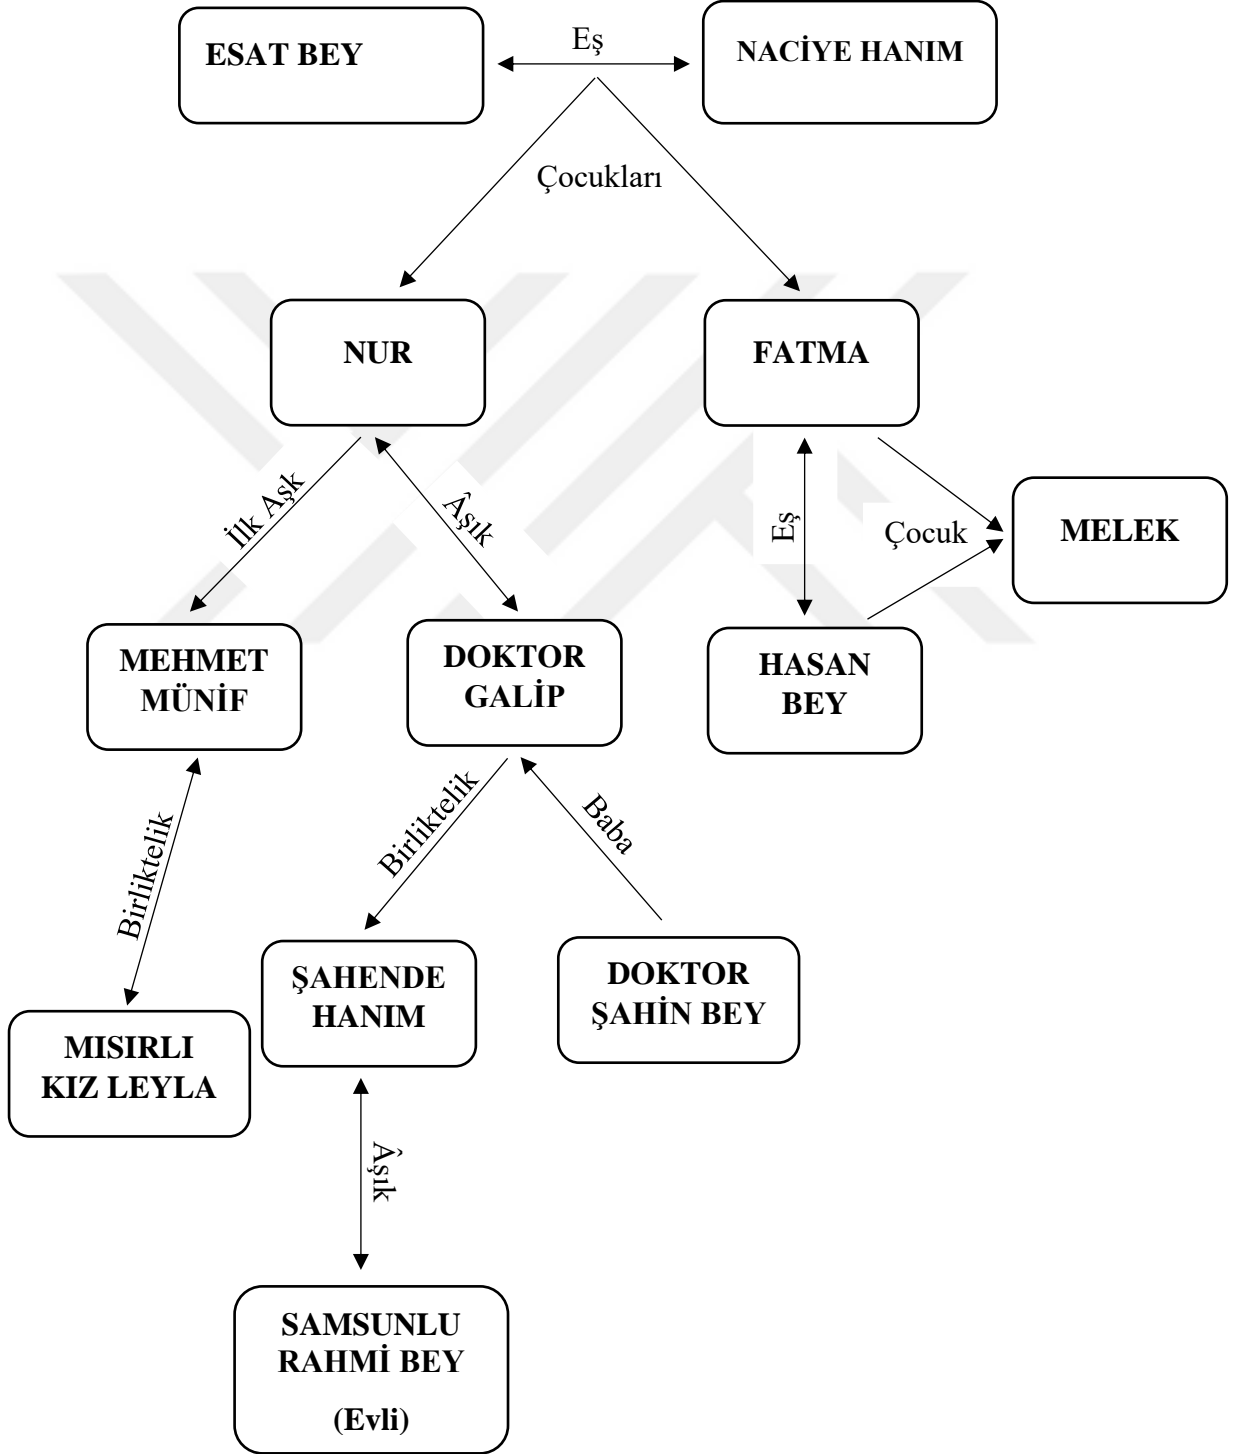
ESAT BEY

Eş

NACİYE HANIM

Çocukları

NUR

FATMA

İlk Aşk

Âşık

Eş

Çocuk

MELEK

MEHMET MÜNİF

DOKTOR GALİP

HASAN BEY

Birliktelik

Birliktelik

Baba

ŞAHENDE HANIM

DOKTOR ŞAHİN BEY

MISIRLI KIZ LEYLA

Âşık

SAMSUNLU RAHMİ BEY

(Evli)